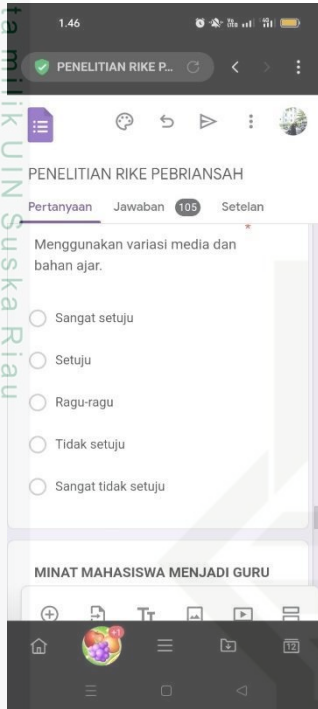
1.46

PENELITIAN RIKE P...

PENELITIAN RIKE PEBRIANSAH

Pertanyaan Jawaban 105 Setelan

Menggunakan variasi media dan bahan ajar.

Sangat setuju

Setuju

Ragu-ragu

Tidak setuju

Sangat tidak setuju

MINAT MAHASISWA MENJADI GURU

12

ta milik UIN Suska Riau